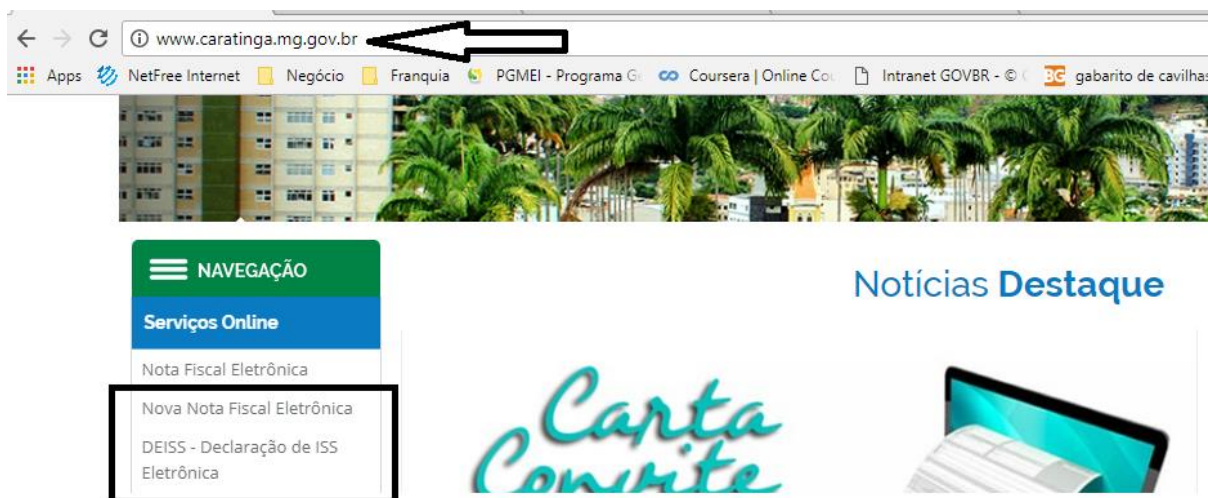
www.caratinga.mg.gov.br

Apps NetFree Internet Negócio Franquia PGMEI - Programa G Coursera | Online Co Intranet GOVBR - © gabarito de cavilhas

NAVEGAÇÃO

Serviços Online

Nota Fiscal Eletrônica

Nova Nota Fiscal Eletrônica

DEISS - Declaração de ISS Eletrônica

Notícias Destaque

Carta Convite